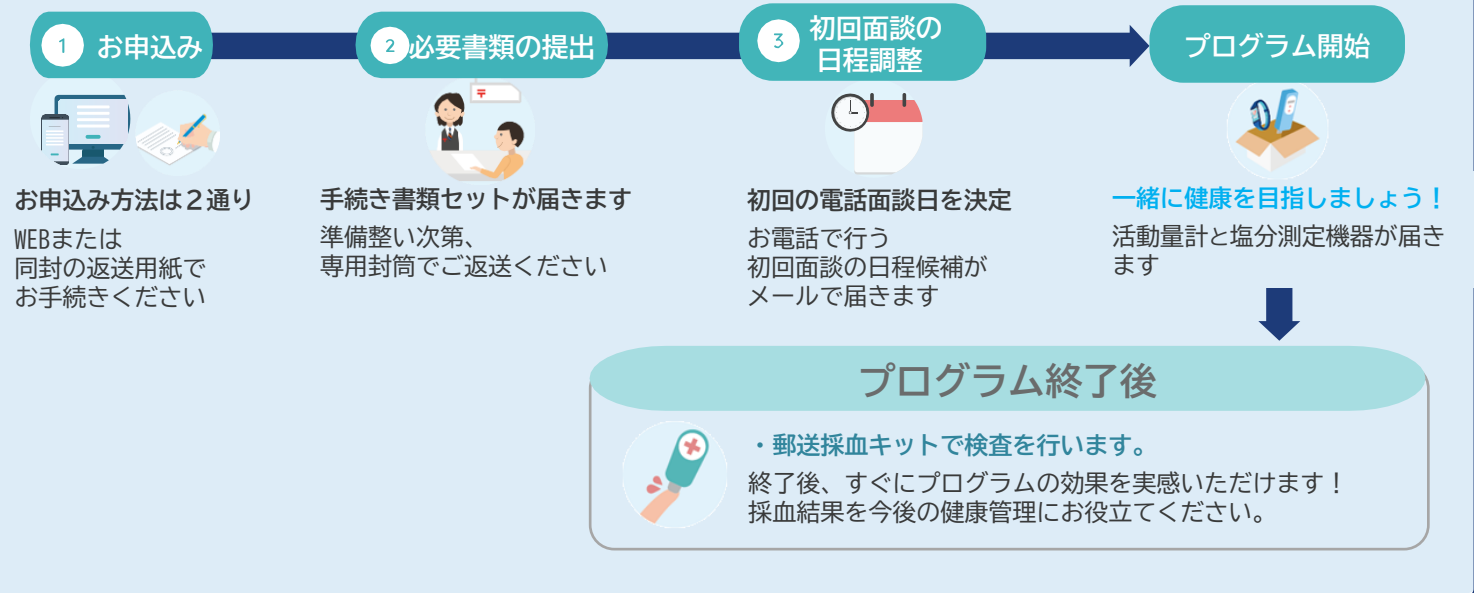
1 お申込み

2 必要書類の提出

3 初回面談の日程調整

プログラム開始

〒

お申込み方法は２通り
WEBまたは
同封の返送用紙で
お手続きください

手続き書類セットが届きます
準備整い次第、
専用封筒でご返送ください

初回の電話面談日を決定
お電話で行う
初回面談の日程候補が
メールで届きます

一緒に健康を目指しましょう！
活動量計と塩分測定機器が届きます

プログラム終了後

・郵送採血キットで検査を行います。
終了後、すぐにプログラムの効果を実感いただけます！
採血結果を今後の健康管理にお役立てください。